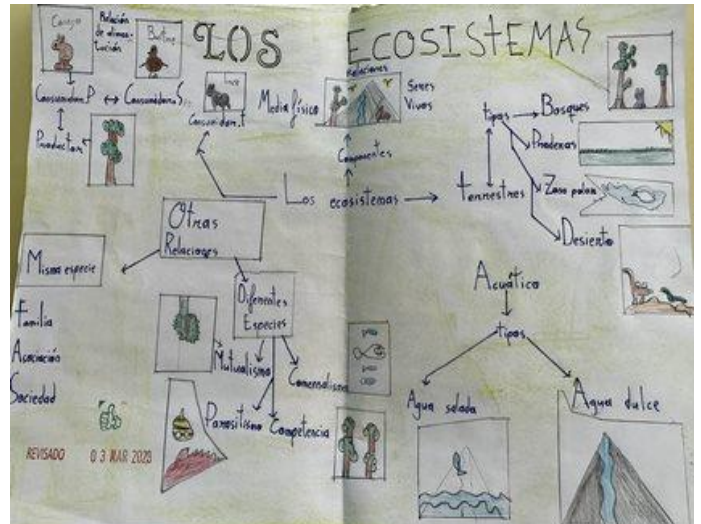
LOS ECOSISTEMAS

Conejo
Relación de alimentación
Búho
Consumidor. P ↔ Consumidor. S
Productor
Lince
Consumidor. T
Medio físico
Relaciones
Seres Vivos
Componentes
Los ecosistemas → Terrestres
tipos → Bosques
Praderas
Zona polar
Desierto
Otras Relaciones
Misma especie
Familia
Asociación
Sociedad
Diferentes Especies
Mutualismo
Comensalismo
Parasitismo
Competencia
Acuática
tipos
Agua salada
Agua dulce
REVISADO 03 MAR 2020